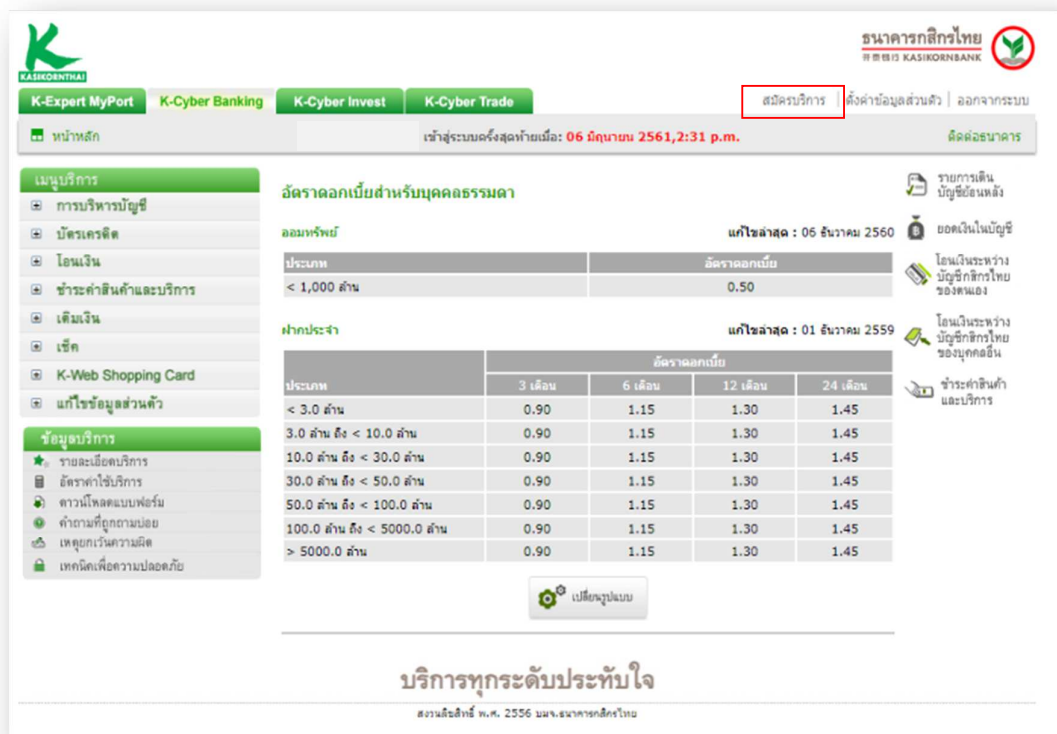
KASIKORNTHAI

ธนาคารกสิกรไทย
开泰银行 KASIKORNBANK

K-Expert MyPort | K-Cyber Banking | K-Cyber Invest | K-Cyber Trade

สมัครบริการ | ตั้งค่าข้อมูลส่วนตัว | ออกจากระบบ

หน้าหลัก

เข้าสู่ระบบครั้งสุดท้ายเมื่อ: 06 มิถุนายน 2561,2:31 p.m.

ติดต่อธนาคาร

เมนูบริการ
การบริหารบัญชี
บัตรเครดิต
โอนเงิน
ชำระค่าสินค้าและบริการ
เติมเงิน
เช็ค
K-Web Shopping Card
แก้ไขข้อมูลส่วนตัว

ข้อมูลบริการ
รายละเอียดบริการ
อัตราค่าใช้บริการ
ดาวน์โหลดแบบฟอร์ม
คำถามที่ถูกถามบ่อย
เหตุยกเว้นความผิด
เทคนิคเพื่อความปลอดภัย

อัตราดอกเบี้ยสำหรับบุคคลธรรมดา

ออมทรัพย์

แก้ไขล่าสุด : 06 ธันวาคม 2560

| ประเภท | อัตราดอกเบี้ย |
|---|---|
| < 1,000 ล้าน | 0.50 |

ฝากประจำ

แก้ไขล่าสุด : 01 ธันวาคม 2559

| ประเภท | อัตราดอกเบี้ย 3 เดือน | 6 เดือน | 12 เดือน | 24 เดือน |
|---|---|---|---|---|
| < 3.0 ล้าน | 0.90 | 1.15 | 1.30 | 1.45 |
| 3.0 ล้าน ถึง < 10.0 ล้าน | 0.90 | 1.15 | 1.30 | 1.45 |
| 10.0 ล้าน ถึง < 30.0 ล้าน | 0.90 | 1.15 | 1.30 | 1.45 |
| 30.0 ล้าน ถึง < 50.0 ล้าน | 0.90 | 1.15 | 1.30 | 1.45 |
| 50.0 ล้าน ถึง < 100.0 ล้าน | 0.90 | 1.15 | 1.30 | 1.45 |
| 100.0 ล้าน ถึง < 5000.0 ล้าน | 0.90 | 1.15 | 1.30 | 1.45 |
| > 5000.0 ล้าน | 0.90 | 1.15 | 1.30 | 1.45 |

เปลี่ยนรูปแบบ

รายการเดินบัญชีย้อนหลัง
ยอดเงินในบัญชี
โอนเงินระหว่างบัญชีกสิกรไทยของตนเอง
โอนเงินระหว่างบัญชีกสิกรไทยของบุคคลอื่น
ชำระค่าสินค้าและบริการ

บริการทุกระดับประทับใจ

สงวนลิขสิทธิ์ พ.ศ. 2556 บมจ.ธนาคารกสิกรไทย